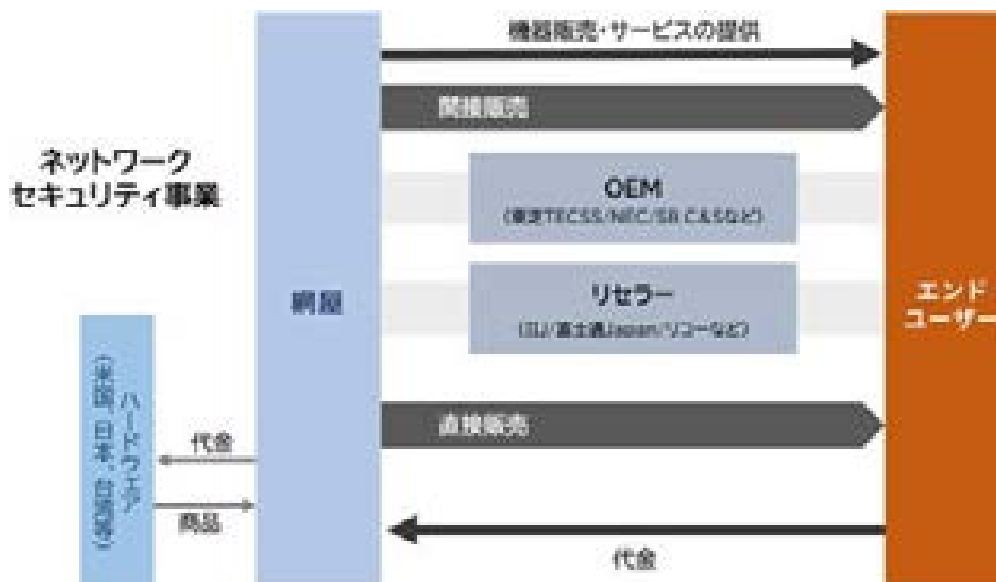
機器販売・サービスの提供

間接販売

ネットワーク
セキュリティ事業

OEM
(東芝TEC、SS/NEC/SB C&Sなど)

リセラー
(IIJ/富士通Japan/リコーなど)

網屋

エンド
ユーザー

ハードウェア
(米国、日本、台湾等)

代金

商品

直接販売

代金